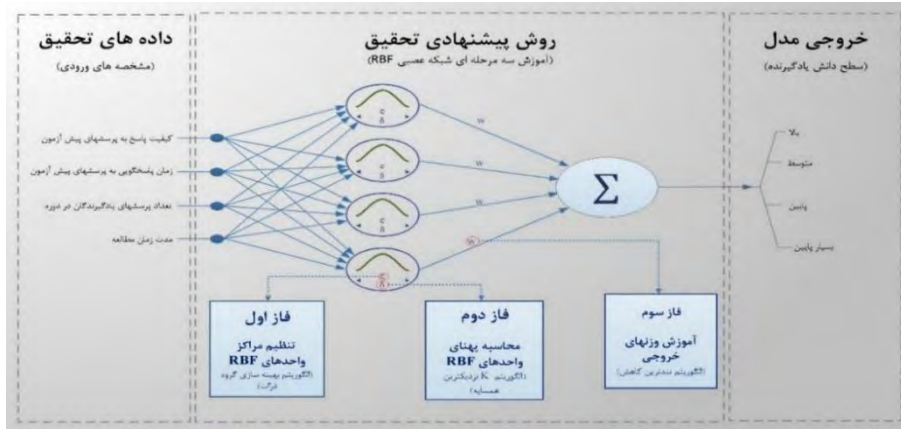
داده های تحقیق
(مشخصه های ورودی)

کیفیت پاسخ به پرسشهای پیش آزمون

زمان پاسخگویی به پرسشهای پیش آزمون

تعداد پرسشهای یادگیرندگان در دوره

مدت زمان مطالعه

روش پیشنهادی تحقیق
(آموزش سه مرحله ای شبکه عصبی RBF)

c
δ

w

w

w

w

$\Sigma$

فاز اول
تنظیم مراکز واحدهای RBF
(الگوریتم بهینه سازی گروه ذرات)

فاز دوم
محاسبه پهنای واحدهای RBF
(الگوریتم K نزدیکترین همسایه)

فاز سوم
آموزش وزنهای خروجی
(الگوریتم نمدترین کاهش)

خروجی مدل
(سطح دانش یادگیرنده)

بالا

متوسط

پایین

بسیار پایین